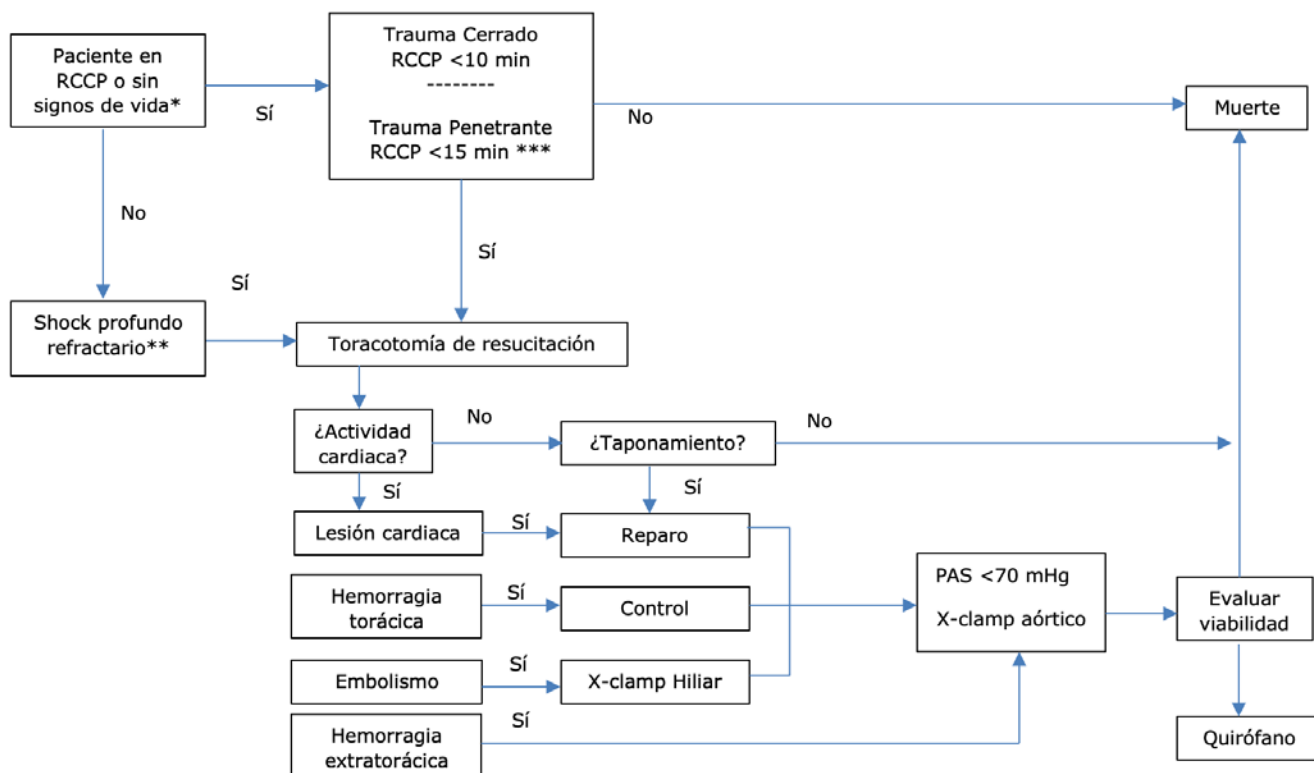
Paciente en RCCP o sin signos de vida*

Sí

Trauma Cerrado
RCCP <10 min
--------
Trauma Penetrante
RCCP <15 min ***

No

Muerte

No

Sí

Sí

Shock profundo refractario**

Toracotomía de resucitación

¿Actividad cardiaca?

No

¿Taponamiento?

No

Sí

Sí

Lesión cardiaca

Sí

Reparo

Hemorragia torácica

Sí

Control

PAS <70 mHg
X-clamp aórtico

Evaluar viabilidad

Embolismo

Sí

X-clamp Hiliar

Sí

Hemorragia extratorácica

Quirófano